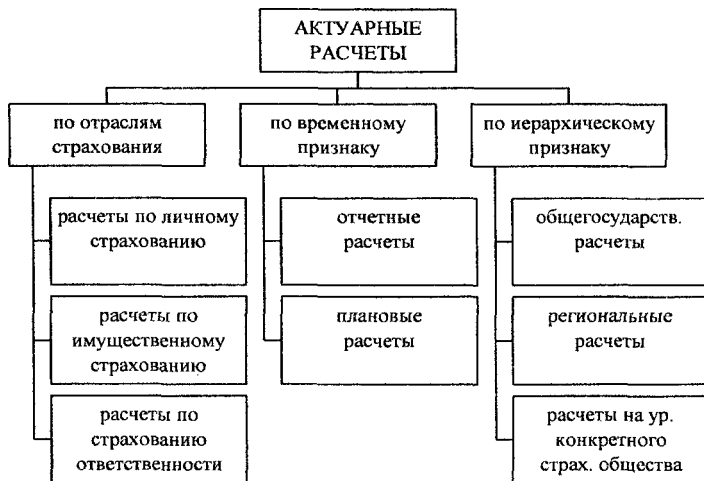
АКТУАРНЫЕ РАСЧЕТЫ

по отраслям страхования

расчеты по личному страхованию

расчеты по имущественному страхованию

расчеты по страхованию ответственности

по временному признаку

отчетные расчеты

плановые расчеты

по иерархическому признаку

общегосударств. расчеты

региональные расчеты

расчеты на ур. конкретного страх. общества